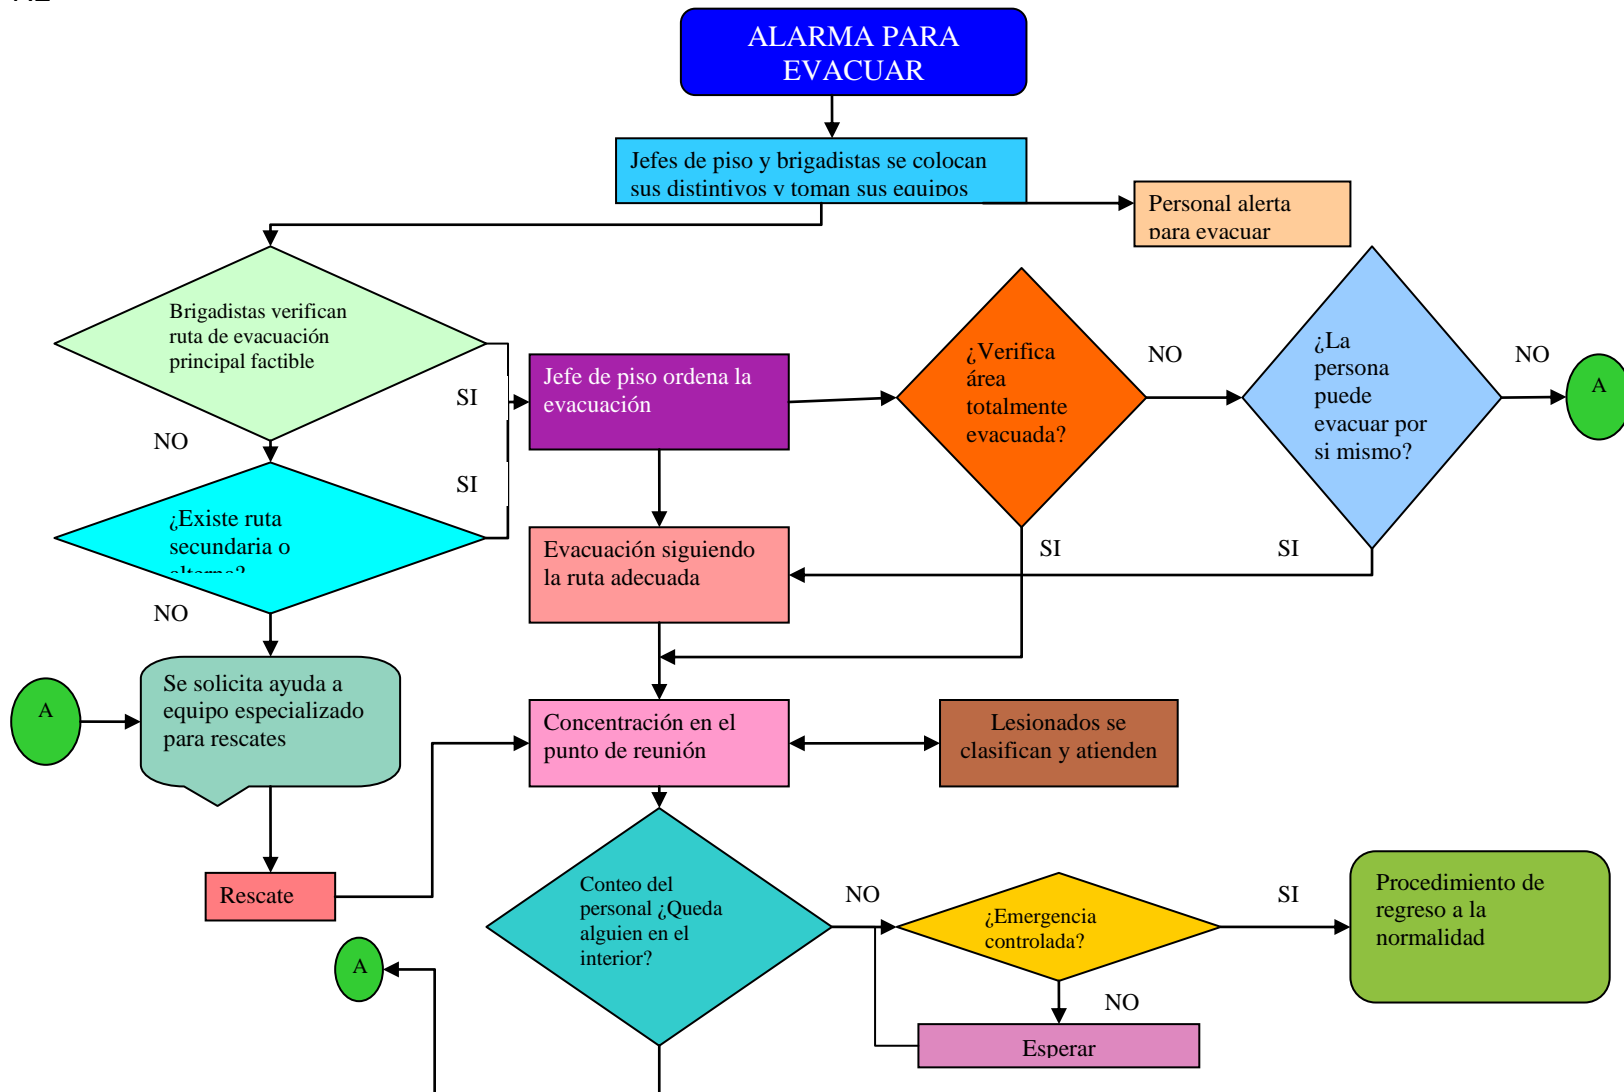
ALARMA PARA EVACUAR

Jefes de piso y brigadistas se colocan sus distintivos y toman sus equipos

Personal alerta para evacuar

Brigadistas verifican ruta de evacuación principal factible

SI

NO

Jefe de piso ordena la evacuación

¿Verifica área totalmente evacuada?

NO

¿La persona puede evacuar por si mismo?

NO

A

SI

¿Existe ruta secundaria o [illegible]

NO

Evacuación siguiendo la ruta adecuada

SI

SI

A

Se solicita ayuda a equipo especializado para rescates

Concentración en el punto de reunión

Lesionados se clasifican y atienden

Rescate

Conteo del personal ¿Queda alguien en el interior?

NO

¿Emergencia controlada?

SI

Procedimiento de regreso a la normalidad

A

NO

Esperar